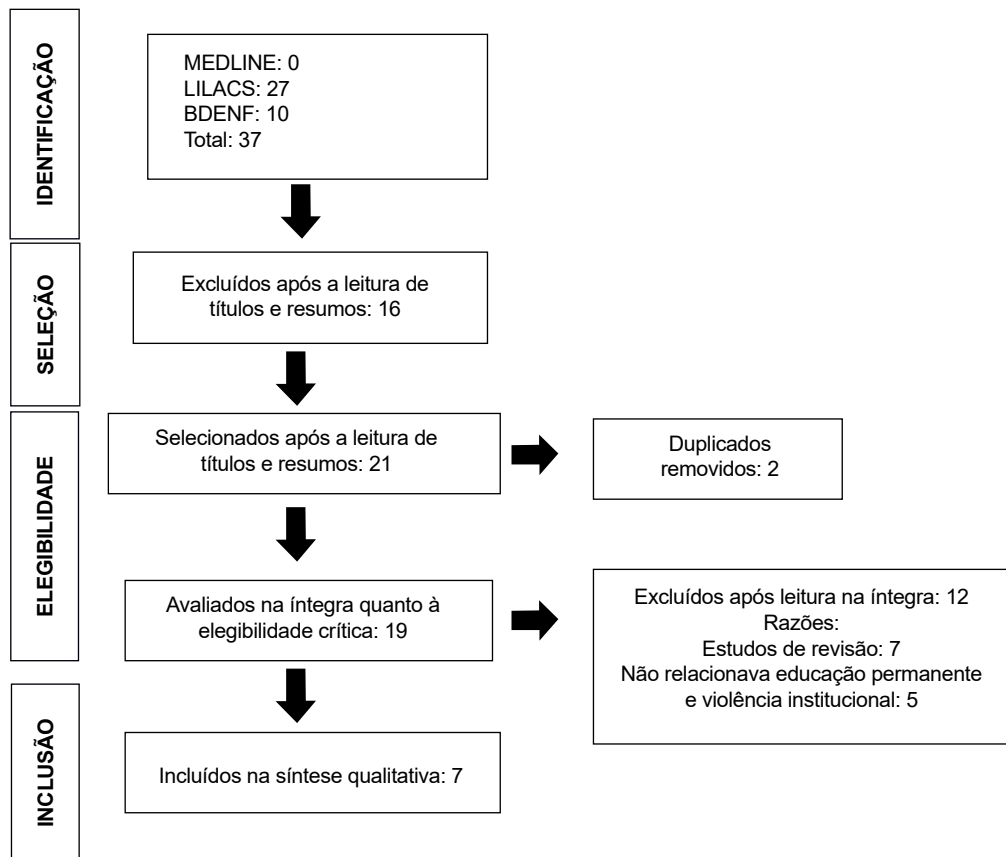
IDENTIFICAÇÃO

MEDLINE: 0
LILACS: 27
BDENF: 10
Total: 37

SELEÇÃO

Excluídos após a leitura de títulos e resumos: 16

ELEGIBILIDADE

Selecionados após a leitura de títulos e resumos: 21

Duplicados removidos: 2

Avaliados na íntegra quanto à elegibilidade crítica: 19

Excluídos após leitura na íntegra: 12
Razões:
Estudos de revisão: 7
Não relacionava educação permanente e violência institucional: 5

INCLUSÃO

Incluídos na síntese qualitativa: 7